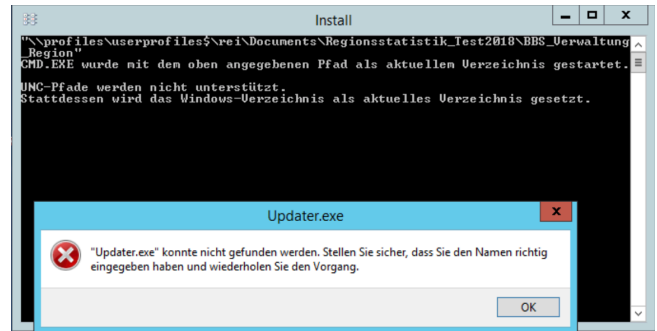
Install

"\\profiles\userprofiles$\rei\Documents\Regionsstatistik_Test2018\BBS_Verwaltung_Region"
CMD.EXE wurde mit dem oben angegebenen Pfad als aktuellem Verzeichnis gestartet.

UNC-Pfade werden nicht unterstützt.
Stattdessen wird das Windows-Verzeichnis als aktuelles Verzeichnis gesetzt.

Updater.exe

"Updater.exe" konnte nicht gefunden werden. Stellen Sie sicher, dass Sie den Namen richtig eingegeben haben und wiederholen Sie den Vorgang.

OK